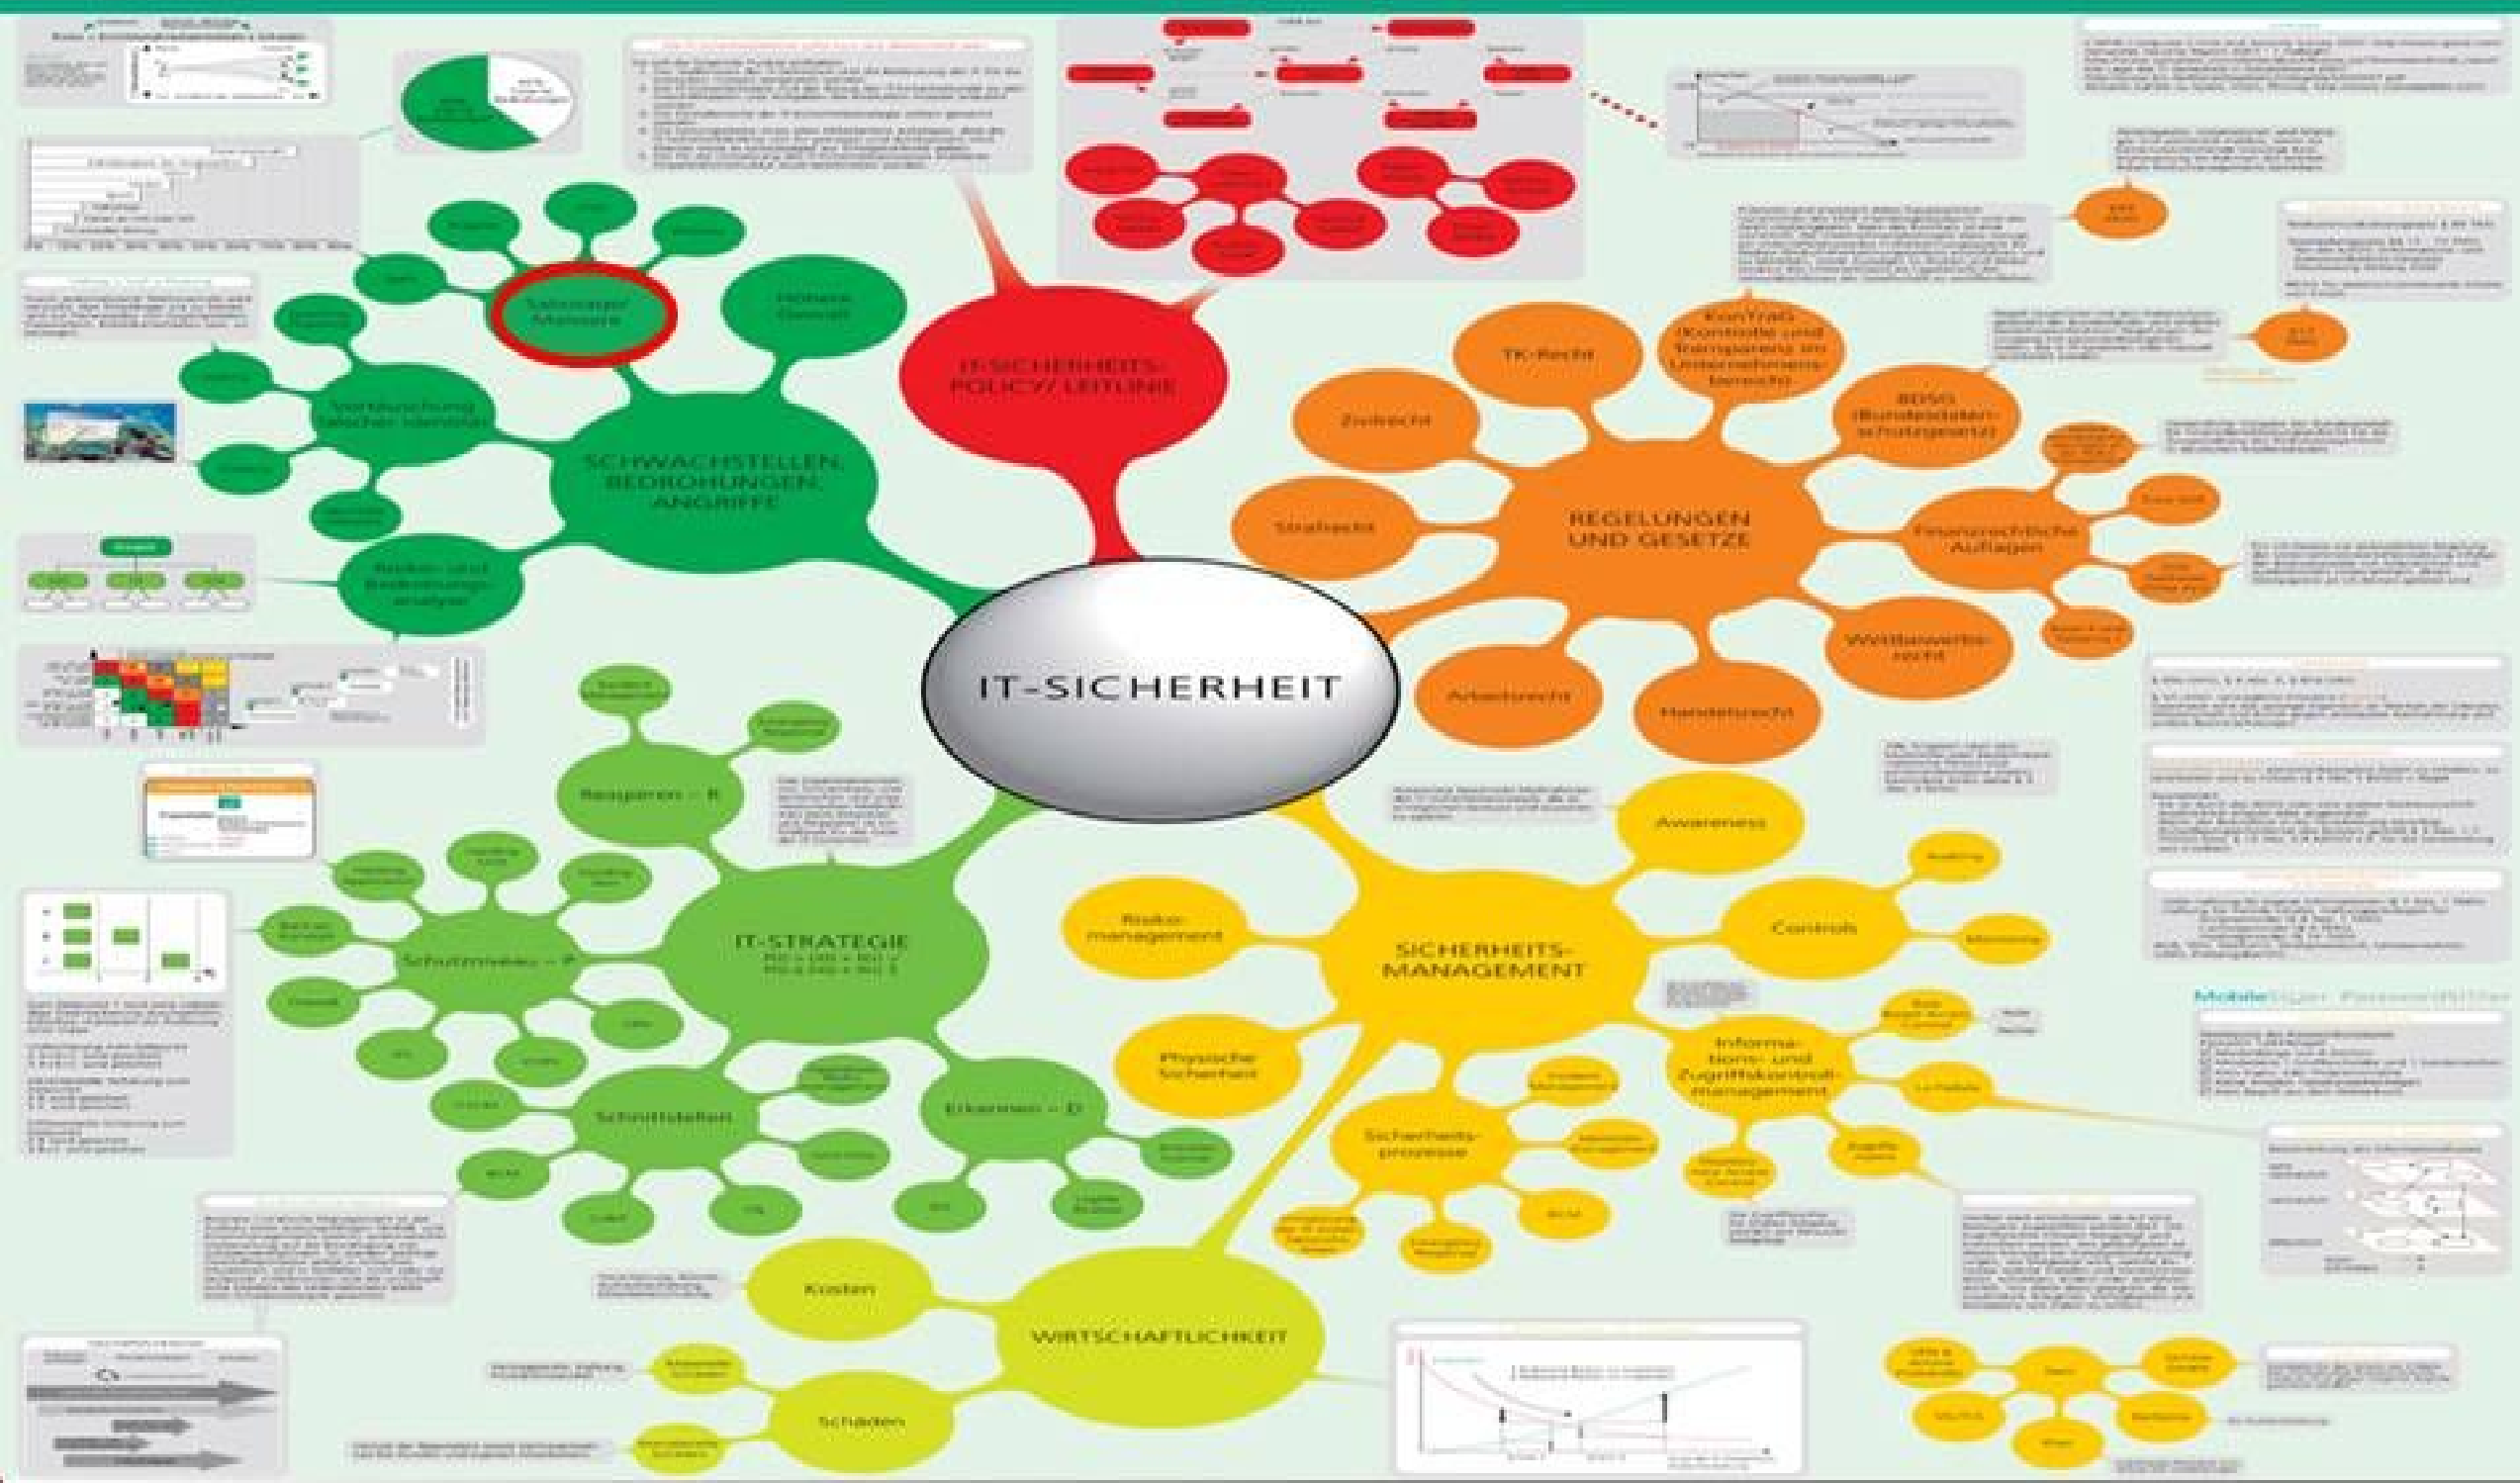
IT-SICHERHEIT

IT-SICHERHEITS-POLICY/ LEITLINIE

SCHWACHSTELLEN, BEDROHUNGEN, ANGRIFFE

Sabotage/ Malware

Höhere Gewalt

Vortäuschung falscher Identität

Risiko- und Bedrohungs-analyse

REGELUNGEN UND GESETZE

TK-Recht

KonTraG (Kontrolle und Transparenz im Unternehmens-bereich)

BDSG (Bundesdaten-schutzgesetz)

Zivilrecht

Strafrecht

Finanzrechtliche Auflagen

Wettbewerbs-recht

Handelsrecht

Arbeitsrecht

IT-STRATEGIE

Reagieren – R

Schutzniveau – P

Schnittstellen

Erkennen – D

SICHERHEITS-MANAGEMENT

Awareness

Controls

Risiko-management

Physische Sicherheit

Sicherheits-prozesse

Informa-tions- und Zugriffskontroll-management

WIRTSCHAFTLICHKEIT

Kosten

Schäden

MobileEdger PasswordsFilter

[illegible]